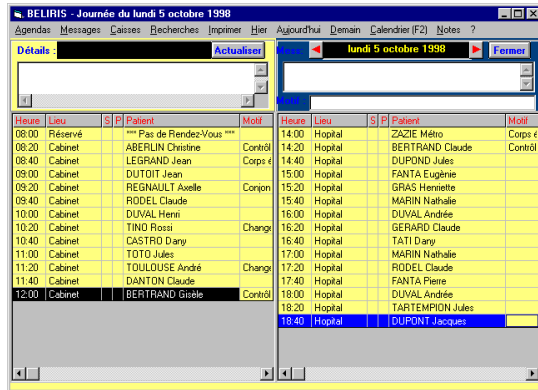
BELIRIS - Journée du lundi 5 octobre 1998

Agendas Messages Caisses Recherches Imprimer Hier Aujourd'hui Demain Calendrier (F2) Notes ?

Détails : Actualiser

Mess lundi 5 octobre 1998 Fermer

Motif

| Heure | Lieu | S | P | Patient | Motif |
|---|---|---|---|---|---|
| 08:00 | Réservé | | | *** Pas de Rendez-Vous *** | |
| 08:20 | Cabinet | | | ABERLIN Christine | Contrôl |
| 08:40 | Cabinet | | | LEGRAND Jean | Corps é |
| 09:00 | Cabinet | | | DUTOIT Jean | |
| 09:20 | Cabinet | | | REGNAULT Axelle | Conjon |
| 09:40 | Cabinet | | | RODEL Claude | |
| 10:00 | Cabinet | | | DUVAL Henri | |
| 10:20 | Cabinet | | | TINO Rossi | Change |
| 10:40 | Cabinet | | | CASTRO Dany | |
| 11:00 | Cabinet | | | TOTO Jules | |
| 11:20 | Cabinet | | | TOULOUSE André | Change |
| 11:40 | Cabinet | | | DANTON Claude | |
| 12:00 | Cabinet | | | BERTRAND Gisèle | Contrôl |

| Heure | Lieu | S | P | Patient | Motif |
|---|---|---|---|---|---|
| 14:00 | Hopital | | | ZAZIE Métro | Corps é |
| 14:20 | Hopital | | | BERTRAND Claude | Contrôl |
| 14:40 | Hopital | | | DUPOND Jules | |
| 15:00 | Hopital | | | FANTA Eugènie | |
| 15:20 | Hopital | | | GRAS Henriette | |
| 15:40 | Hopital | | | MARIN Nathalie | |
| 16:00 | Hopital | | | DUVAL Andrée | |
| 16:20 | Hopital | | | GERARD Claude | |
| 16:40 | Hopital | | | TATI Dany | |
| 17:00 | Hopital | | | MARIN Nathalie | |
| 17:20 | Hopital | | | RODEL Claude | |
| 17:40 | Hopital | | | FANTA Pierre | |
| 18:00 | Hopital | | | DUVAL Andrée | |
| 18:20 | Hopital | | | TARTEMPION Jules | |
| 18:40 | Hopital | | | DUPONT Jacques | |